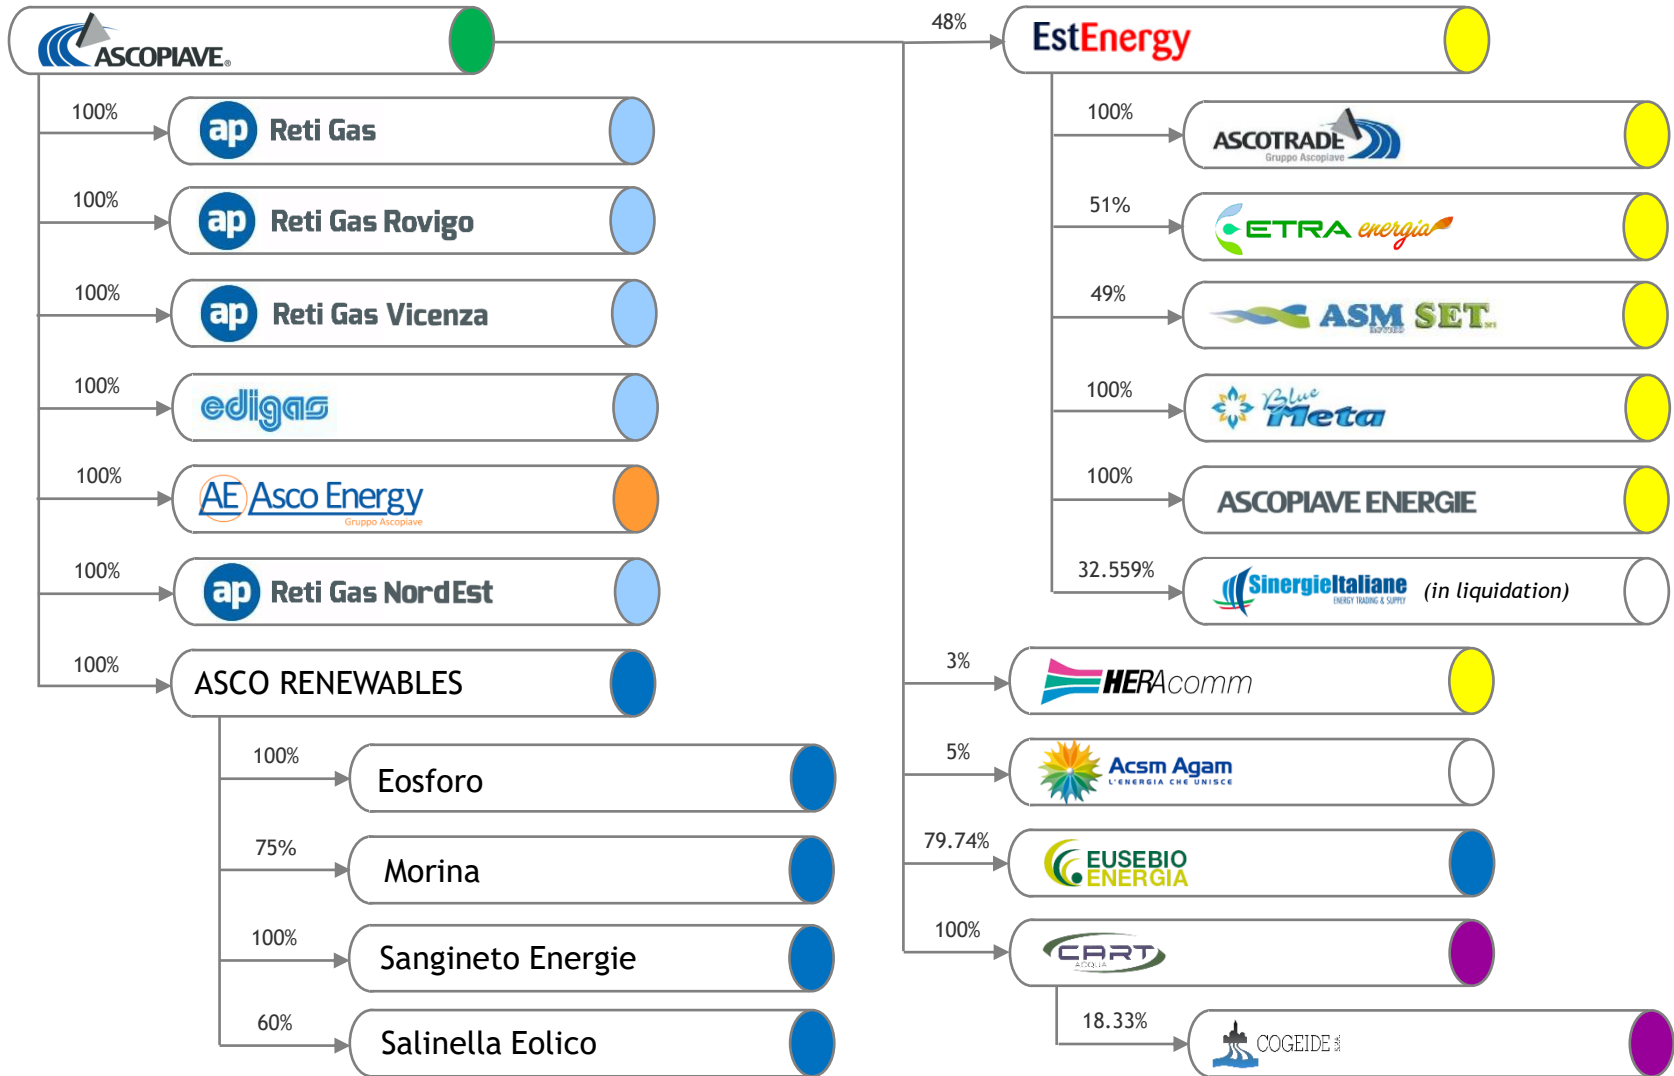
ASCOPIAVE

100% ap Reti Gas

100% ap Reti Gas Rovigo

100% ap Reti Gas Vicenza

100% edigas

100% AE Asco Energy Gruppo Ascopiave

100% ap Reti Gas NordEst

100% ASCO RENEWABLES

100% Eosforo

75% Morina

100% Sangineto Energie

60% Salinella Eolico

48% EstEnergy

100% ASCOTRADE Gruppo Ascopiave

51% ETRA energia

49% ASM SET

100% Blue Meta

100% ASCOPIAVE ENERGIE

32.559% SinergieItaliane ENERGY TRADING & SUPPLY (in liquidation)

3% HERAcomm

5% Acsm Agam L'ENERGIA CHE UNISCE

79.74% EUSEBIO ENERGIA

100% CART ACQUA

18.33% COGEIDE